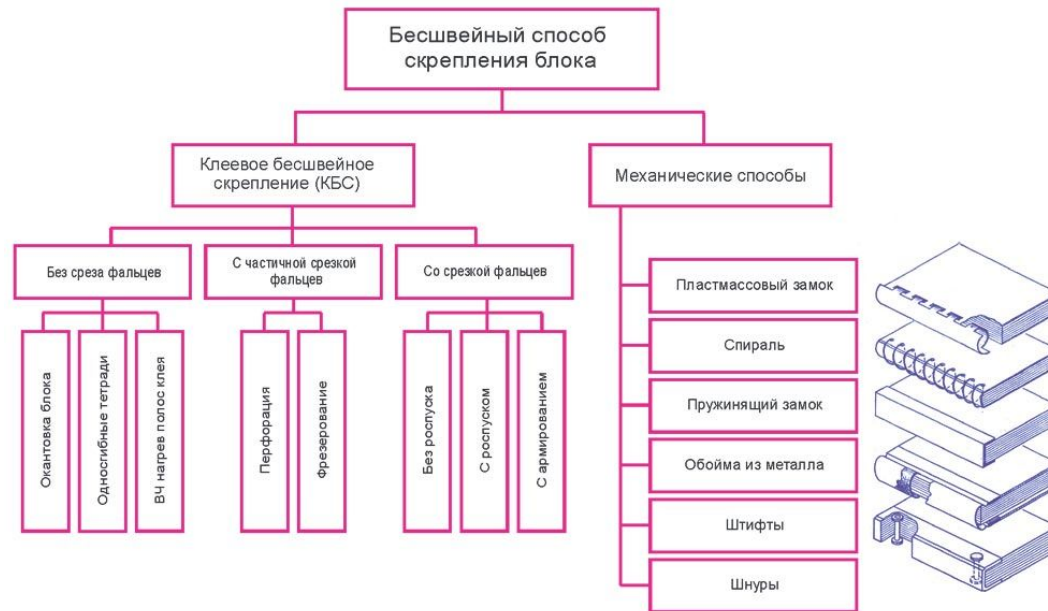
Бесшвейный способ скрепления блока

Клеевое бесшвейное скрепление (КБС)

Механические способы

Без среза фальцев

С частичной срезкой фальцев

Со срезкой фальцев

Окантовка блока

Односгибные тетради

ВЧ нагрев полос клея

Перфорация

Фрезерование

Без роспуска

С роспуском

С армированием

Пластмассовый замок

Спираль

Пружинящий замок

Обойма из металла

Штифты

Шнуры